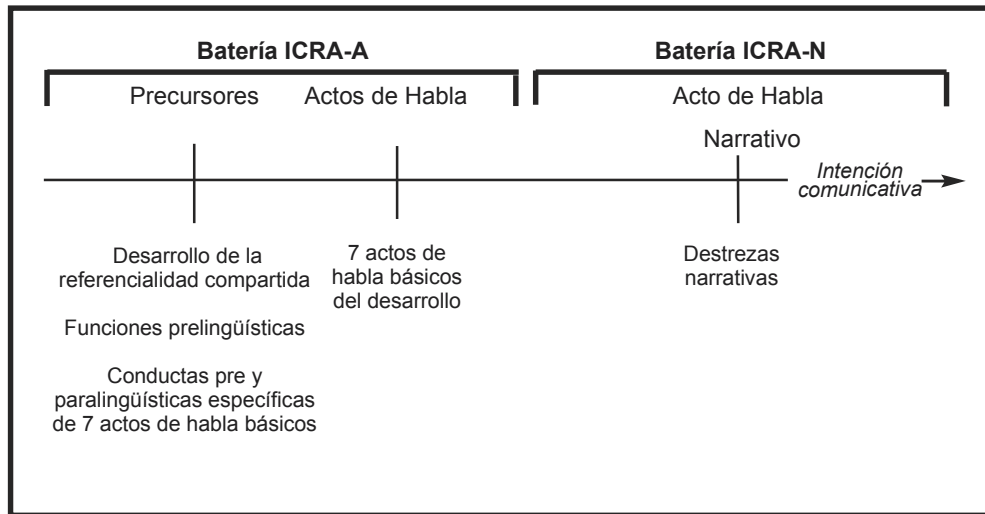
Batería ICRA-A

Precursores

Actos de Habla

Batería ICRA-N

Acto de Habla

Narrativo

Intención comunicativa

Desarrollo de la referencialidad compartida

Funciones prelingüísticas

Conductas pre y paralingüísticas específicas de 7 actos de habla básicos

7 actos de habla básicos del desarrollo

Destrezas narrativas